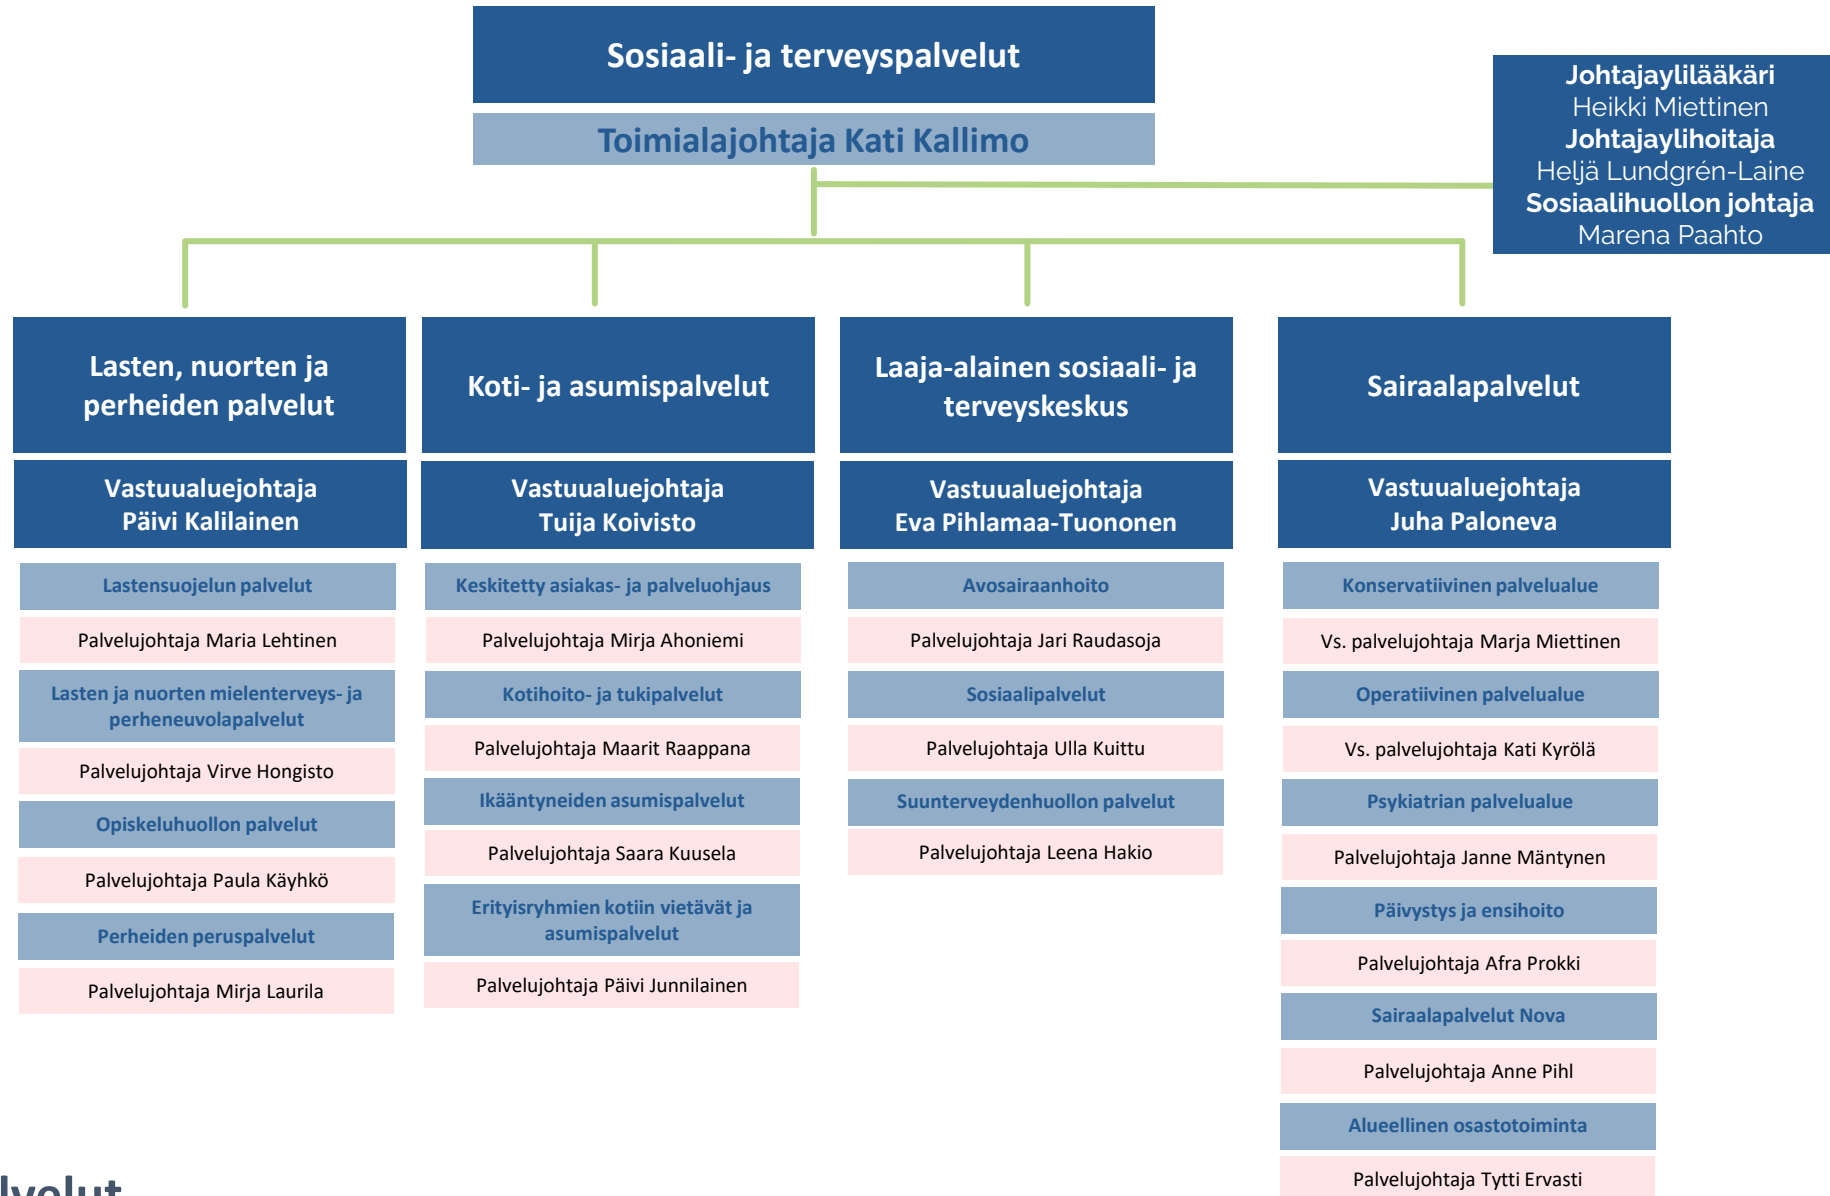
Sosiaali- ja terveyspalvelut

Toimialajohtaja Kati Kallimo

Johtajaylilääkäri
Heikki Miettinen
Johtajaylihoitaja
Heljä Lundgrén-Laine
Sosiaalihuollon johtaja
Marena Paahto

Lasten, nuorten ja perheiden palvelut

Vastuualuejohtaja
Päivi Kalilainen

Lastensuojelun palvelut

Palvelujohtaja Maria Lehtinen

Lasten ja nuorten mielenterveys- ja perheneuvolapalvelut

Palvelujohtaja Virve Hongisto

Opiskeluhuollon palvelut

Palvelujohtaja Paula Käyhkö

Perheiden peruspalvelut

Palvelujohtaja Mirja Laurila

Koti- ja asumispalvelut

Vastuualuejohtaja
Tuija Koivisto

Keskitetty asiakas- ja palveluohjaus

Palvelujohtaja Mirja Ahoniemi

Kotihoito- ja tukipalvelut

Palvelujohtaja Maarit Raappana

Ikääntyneiden asumispalvelut

Palvelujohtaja Saara Kuusela

Erityisryhmien kotiin vietävät ja asumispalvelut

Palvelujohtaja Päivi Junnilainen

Laaja-alainen sosiaali- ja terveyskeskus

Vastuualuejohtaja
Eva Pihlamaa-Tuononen

Avosairaanhoito

Palvelujohtaja Jari Raudasoja

Sosiaalipalvelut

Palvelujohtaja Ulla Kuittu

Suunterveydenhuollon palvelut

Palvelujohtaja Leena Hakio

Sairaalapalvelut

Vastuualuejohtaja
Juha Paloneva

Konservatiivinen palvelualue

Vs. palvelujohtaja Marja Miettinen

Operatiivinen palvelualue

Vs. palvelujohtaja Kati Kyrölä

Psykiatrian palvelualue

Palvelujohtaja Janne Mäntynen

Päivystys ja ensihoito

Palvelujohtaja Afra Prokki

Sairaalapalvelut Nova

Palvelujohtaja Anne Pihl

Alueellinen osastotoiminta

Palvelujohtaja Tytti Ervasti

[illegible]lvelut